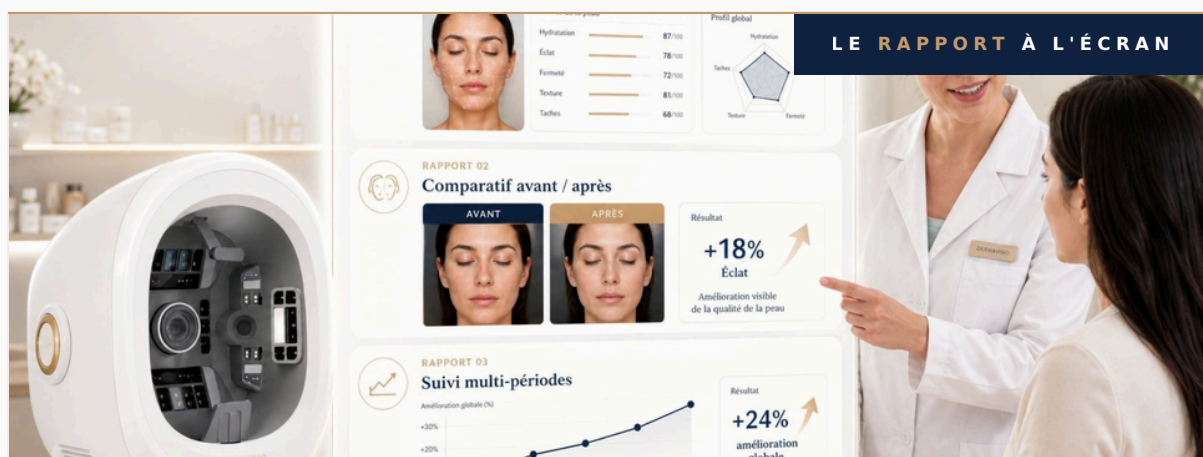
LE RAPPORT À L'ÉCRAN

Profil global

Hydratation 87/100
Éclat 78/100
Fermeté 72/100
Texture 81/100
Taches 68/100

Hydratation
Taches
Texture
Fermeté

RAPPORT 02
Comparatif avant / après

AVANT
APRÈS

Résultat
+18%
Éclat
Amélioration visible de la qualité de la peau

RAPPORT 03
Suivi multi-périodes

Amélioration globale (%)
+30%
+20%

Résultat
+24%
amélioration
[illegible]

DERMAPRO